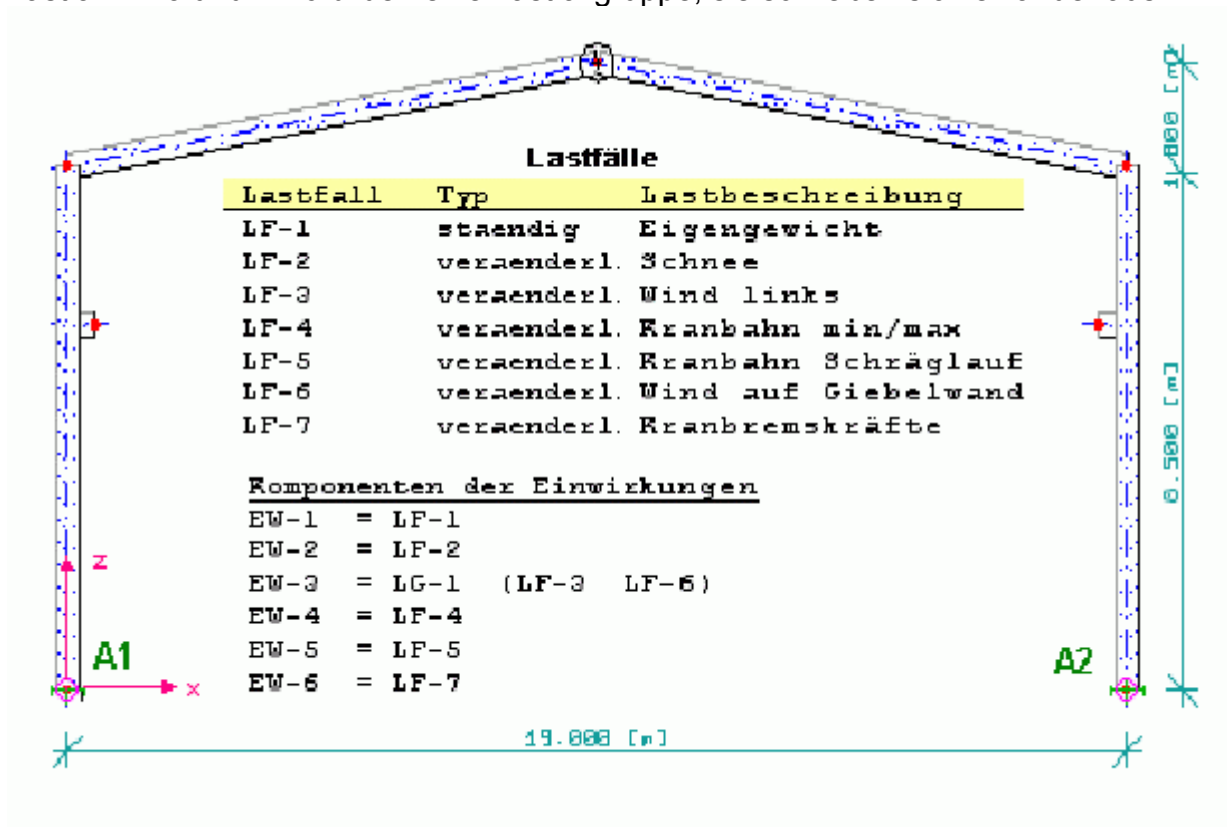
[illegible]

Lastfälle

| Lastfall | Typ | Lastbeschreibung |
|---|---|---|
| LF-1 | staendig | Eigengewicht |
| LF-2 | veraenderl. | Schnee |
| LF-3 | veraenderl. | Wind links |
| LF-4 | veraenderl. | Kranbahn min/max |
| LF-5 | veraenderl. | Kranbahn Schräglauf |
| LF-6 | veraenderl. | Wind auf Giebelwand |
| LF-7 | veraenderl. | Kranbremskräfte |

Komponenten der Einwirkungen
EW-1 = LF-1
EW-2 = LF-2
EW-3 = LG-1 (LF-3 LF-6)
EW-4 = LF-4
EW-5 = LF-5
EW-6 = LF-7

z
x
A1
A2

19.000 [m]
1.000 [m]
6.500 [m]